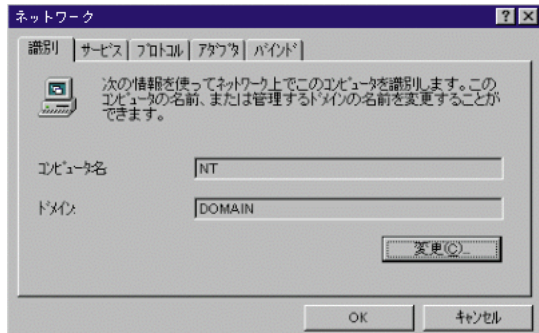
ネットワーク

?
X

識別
サービス
プロトコル
アダプタ
バインド

次の情報を使ってネットワーク上でこのコンピュータを識別します。このコンピュータの名前、または管理するドメインの名前を変更することができます。

コンピュータ名
NT

ドメイン
DOMAIN

変更(C)...

OK
キャンセル